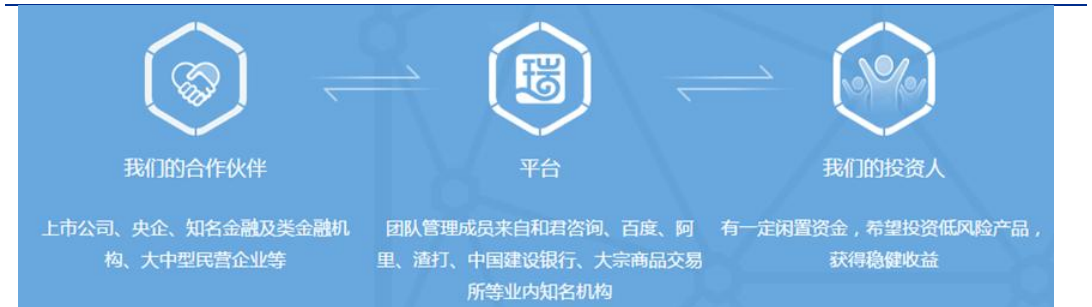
我们的合作伙伴

上市公司、央企、知名金融及类金融机构、大中型民营企业等

瑞

平台

团队管理成员来自和君咨询、百度、阿里、渣打、中国建设银行、大宗商品交易所等业内知名机构

我们的投资人

有一定闲置资金，希望投资低风险产品，获得稳健收益